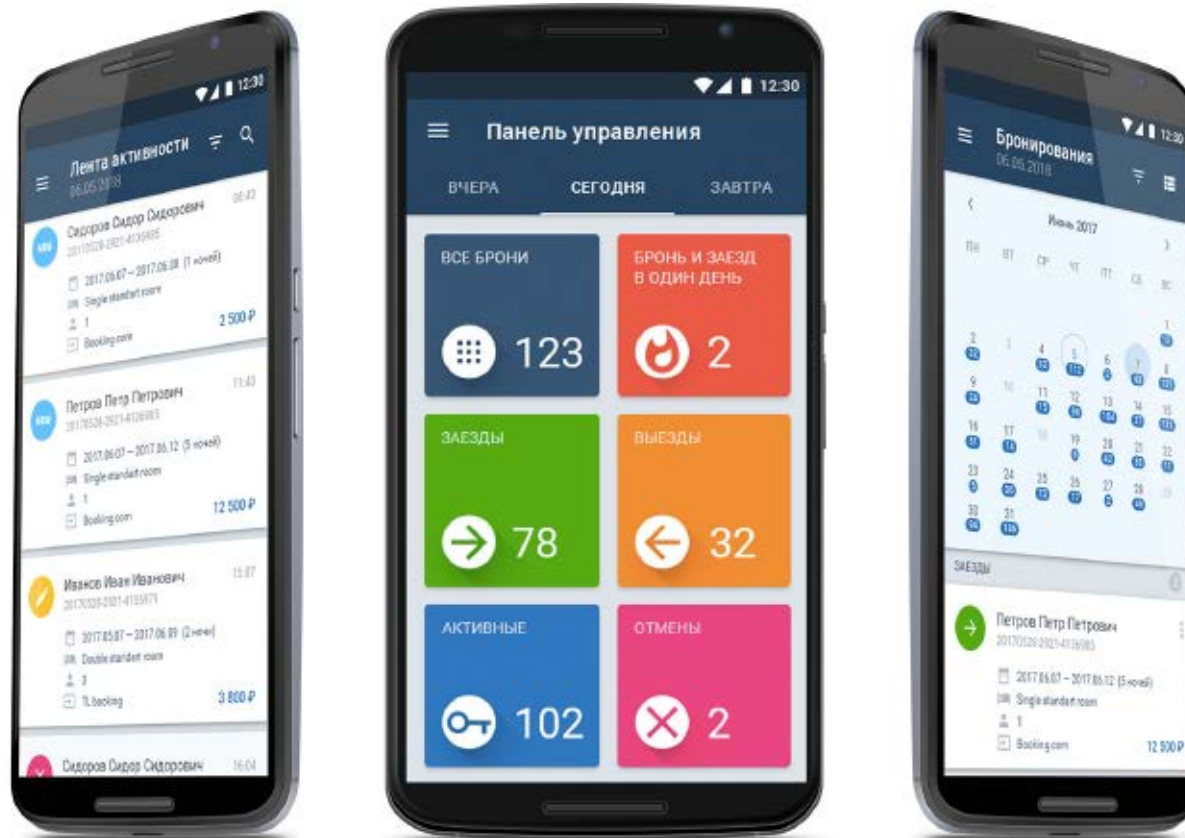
12:30

Лента активности
06.05.2018

Сидоров Сидор Сидорович
08:43
20170520-2921-4136985
2017.06.07 – 2017.06.08 (1 ночей)
Single standart room
1
2 500 ₽
Booking.com

Петров Петр Петрович
11:43
20170520-2921-4136985
2017.06.07 – 2017.06.12 (5 ночей)
Single standart room
1
12 500 ₽
Booking.com

Иванов Иван Иванович
15:07
20170520-2921-4155971
2017.05.07 – 2017.06.09 (2 ночей)
Double standart room
3
3 800 ₽
TL booking

Сидоров Сидор Сидорович
16:04

12:30

Панель управления

ВЧЕРА
СЕГОДНЯ
ЗАВТРА

ВСЕ БРОНИ
123

БРОНЬ И ЗАЕЗД В ОДИН ДЕНЬ
2

ЗАЕЗДЫ
78

ВЫЕЗДЫ
32

АКТИВНЫЕ
102

ОТМЕНЫ
2

12:30

Бронирования
06.05.2018

Июнь 2017

ПН ВТ СР ЧТ ПТ СБ ВС

1
2 3 4 5 6 7 8
9 10 11 12 13 14 15
16 17 18 19 20 21 22
23 24 25 26 27 28 29
30 31

ЗАЕЗДЫ

Петров Петр Петрович
20170520-2921-4136985
2017.06.07 – 2017.06.12 (5 ночей)
Single standart room
1
Booking.com
12 500 ₽